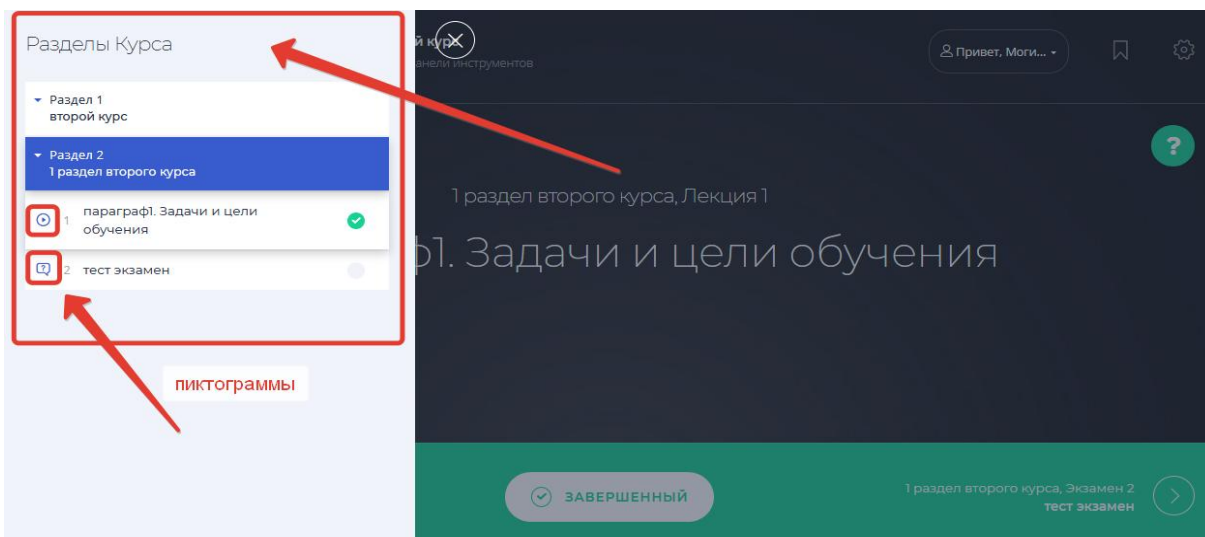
Разделы Курса

Раздел 1
второй курс

Раздел 2
1 раздел второго курса

1 параграф1. Задачи и цели обучения

2 тест экзамен

пиктограммы

й курс
анели инструментов

Привет, Моги...

?

1 раздел второго курса, Лекция 1

ф1. Задачи и цели обучения

ЗАВЕРШЕННЫЙ

1 раздел второго курса, Экзамен 2
тест экзамен